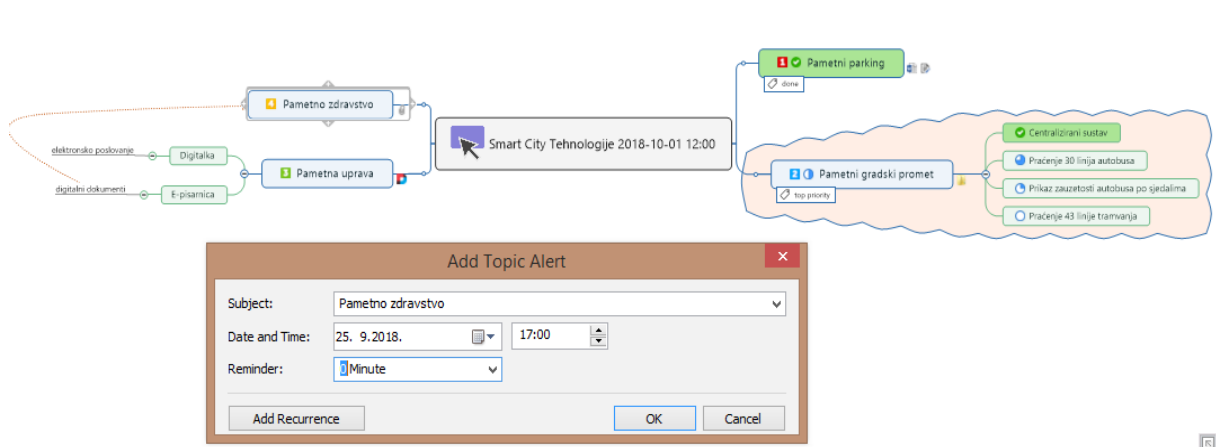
1 Pametni parking

done

4 Pametno zdravstvo

Smart City Tehnologije 2018-10-01 12:00

elektronsko poslovanje

Digitalka

3 Pametna uprava

digitalni dokumenti

E-pisarnica

Centralizirani sustav

2 Pametni gradski promet

top priority

Praćenje 30 linija autobusa

Prikaz zauzetosti autobusa po sjedalima

Praćenje 43 linije tramvaja

Add Topic Alert

Subject: Pametno zdravstvo

Date and Time: 25. 9.2018. 17:00

Reminder: 0 Minute

Add Recurrence

OK

Cancel